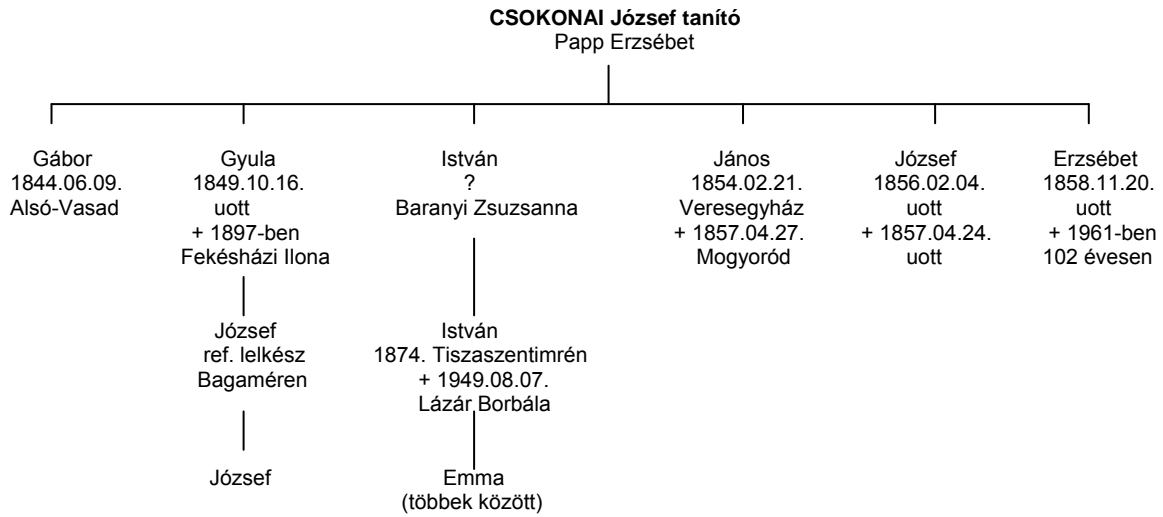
**CSOKONAI József tanító**
Papp Erzsébet

Gábor
1844.06.09.
Alsó-Vasad

Gyula
1849.10.16.
uott
+ 1897-ben
Fekésházi Ilona

József
ref. lelkész
Bagaméren

József

István
?
Baranyi Zsuzsanna

István
1874. Tiszaszentimrén
+ 1949.08.07.
Lázár Borbála

Emma
(többek között)

János
1854.02.21.
Veresegyház
+ 1857.04.27.
Mogyoród

József
1856.02.04.
uott
+ 1857.04.24.
uott

Erzsébet
1858.11.20.
uott
+ 1961-ben
102 évesen